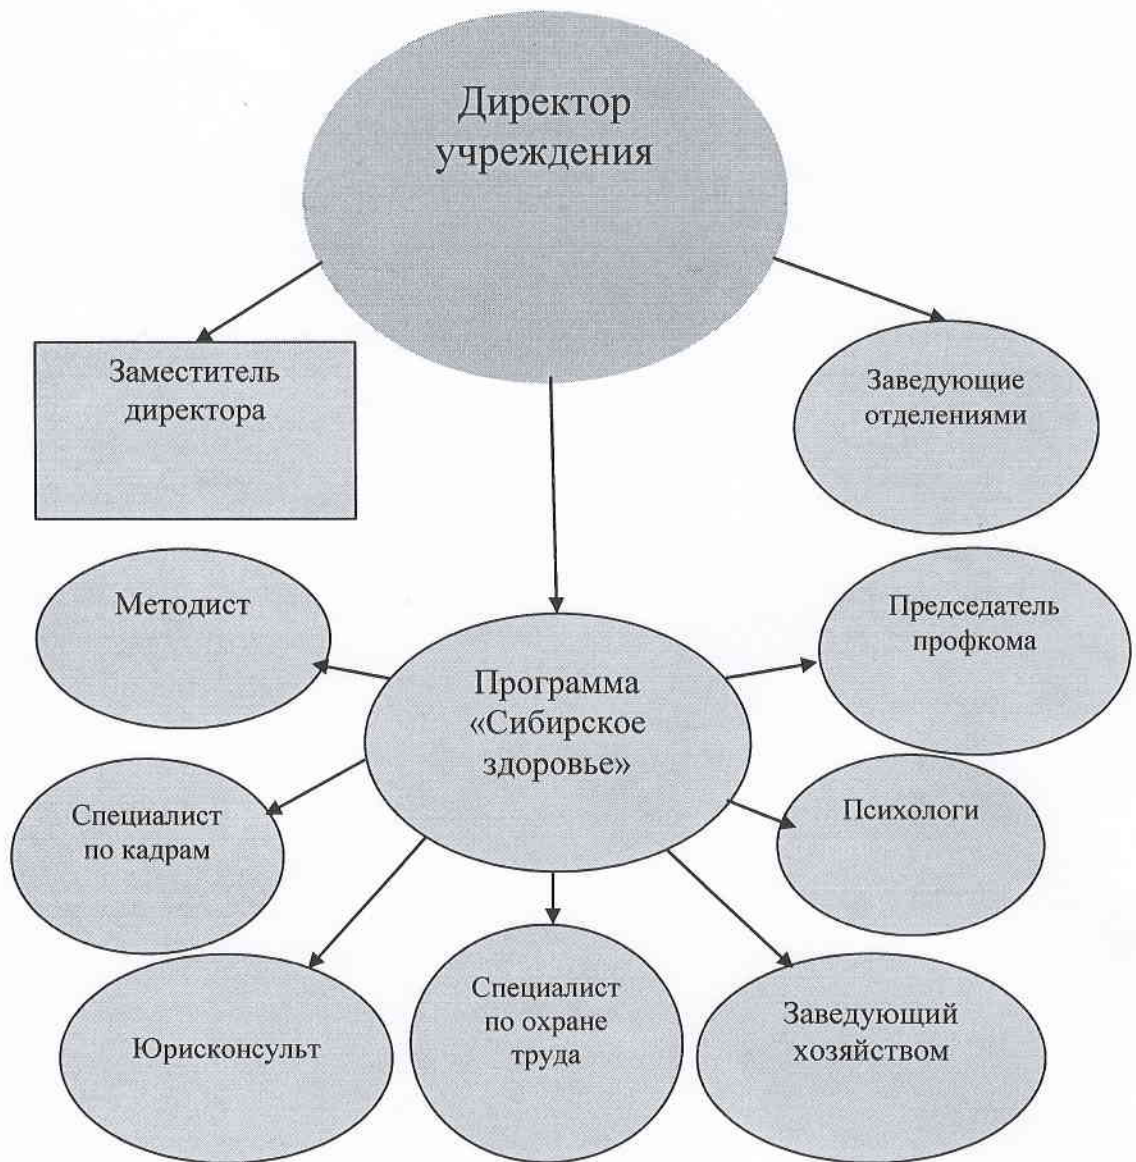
Директор учреждения

Заместитель директора

Заведующие отделениями

Методист

Председатель профкома

Программа «Сибирское здоровье»

Специалист по кадрам

Психологи

Юрисконсульт

Специалист по охране труда

Заведующий хозяйством